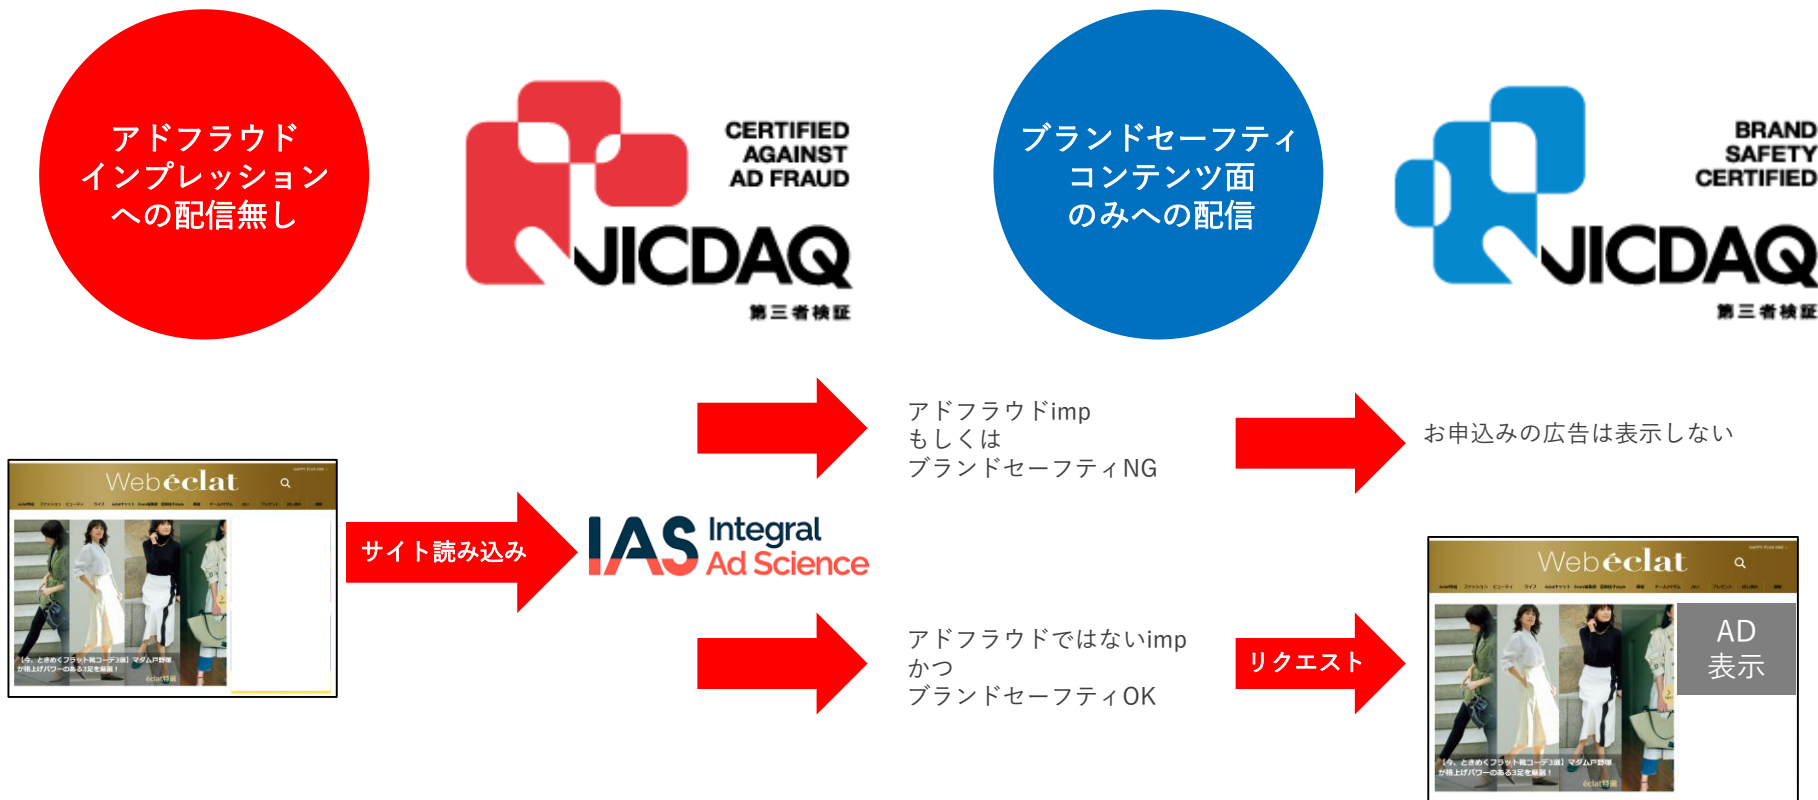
アドフラウド
インプレッション
への配信無し

CERTIFIED
AGAINST
AD FRAUD
JICDAQ
第三者検証

ブランドセーフティ
コンテンツ面
のみへの配信

BRAND
SAFETY
CERTIFIED
JICDAQ
第三者検証

アドフラウドimp
もしくは
ブランドセーフティNG

お申込みの広告は表示しない

Webéclat

サイト読み込み

IAS Integral Ad Science

Webéclat

アドフラウドではないimp
かつ
ブランドセーフティOK

リクエスト

AD
表示